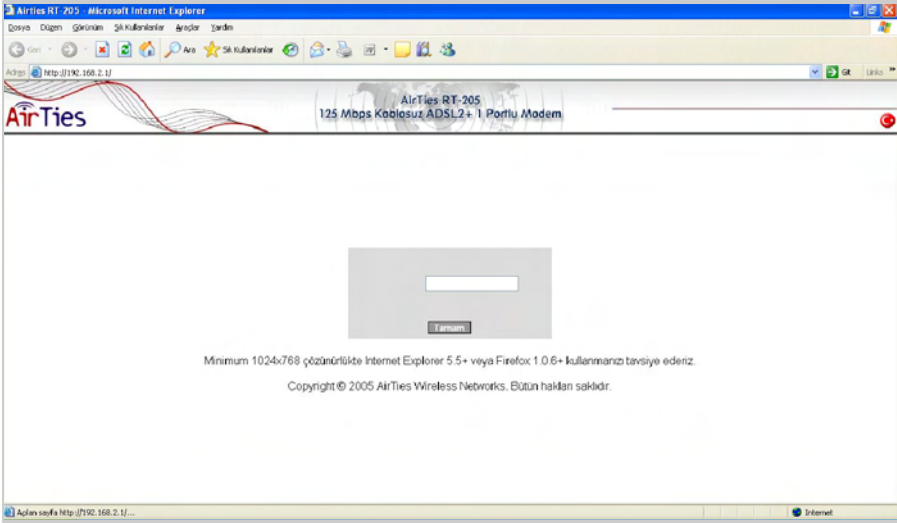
AirTies RT-205 - Microsoft Internet Explorer

Dosya Düzen Görünüm Sık Kullanılanlar Araçlar Yardım

Geri Ara Sık Kullanılanlar

Adres http://192.168.2.1/ Git Links

AirTies

AirTies RT-205
125 Mbps Kablosuz ADSL2+ 1 Portlu Modem

Tamam

Minimum 1024x768 çözünürlükte Internet Explorer 5.5+ veya Firefox 1.0.6+ kullanmanızı tavsiye ederiz.

Copyright © 2005 AirTies Wireless Networks. Bütün hakları saklıdır.

Açılan sayfa http://192.168.2.1/... Internet